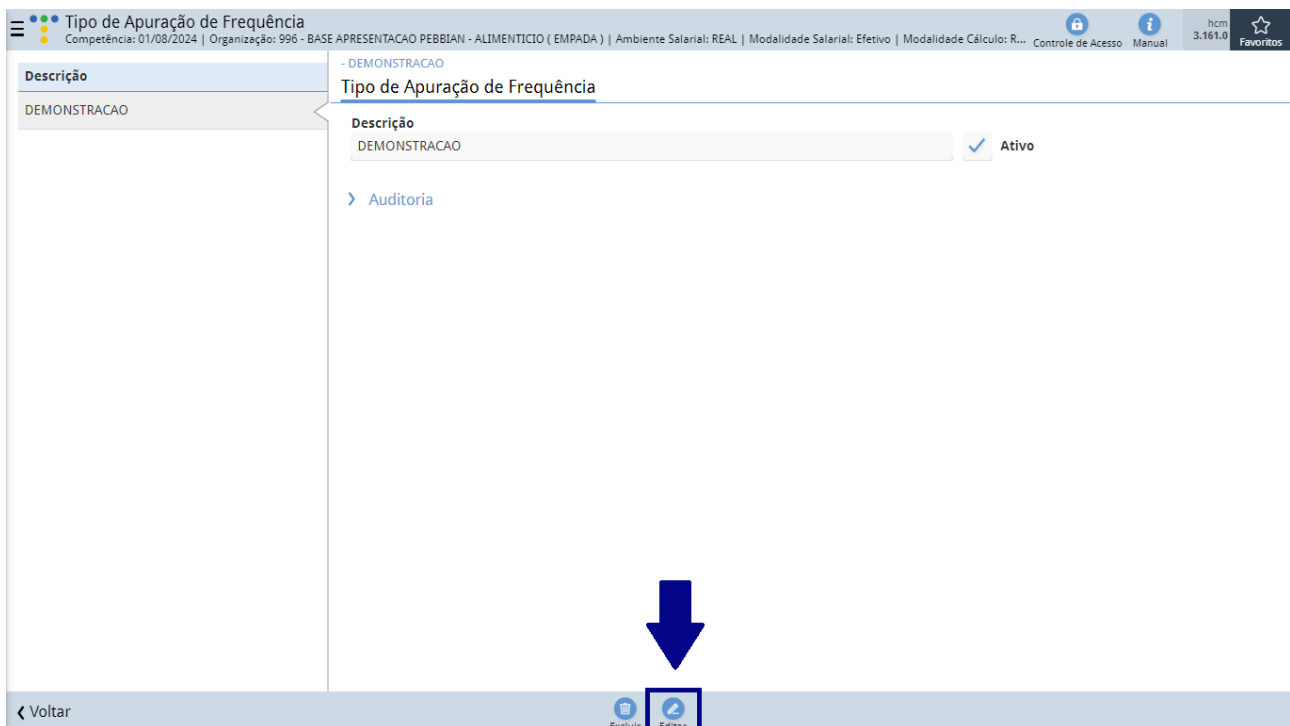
Tipo de Apuração de Frequência
Competência: 01/08/2024 | Organização: 996 - BASE APRESENTACAO PEBBIAN - ALIMENTICIO ( EMPADA ) | Ambiente Salarial: REAL | Modalidade Salarial: Efetivo | Modalidade Cálculo: R...

Controle de Acesso
Manual
hcm
3.161.0
Favoritos

Descrição
DEMONSTRACAO

- DEMONSTRACAO
Tipo de Apuração de Frequência

Descrição
DEMONSTRACAO
Ativo

Auditoria

Voltar
Excluir
Editar